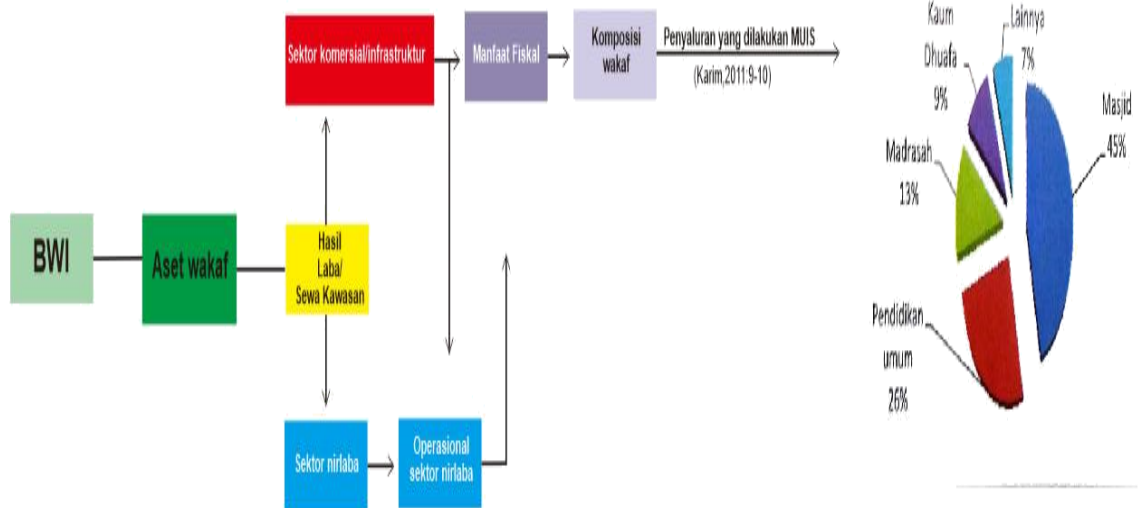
BWI

Aset wakaf

Sektor komersial/infrastruktur

Hasil Laba/ Sewa Kawasan

Sektor nirlaba

Operasional sektor nirlaba

Manfaat Fiskal

Komposisi wakaf

Penyaluran yang dilakukan MUIS

(Karim,2011:9-10)

Kaum Dhuafa 9%

Lainnya 7%

Masjid 45%

Madrasah 13%

Pendidikan umum 26%